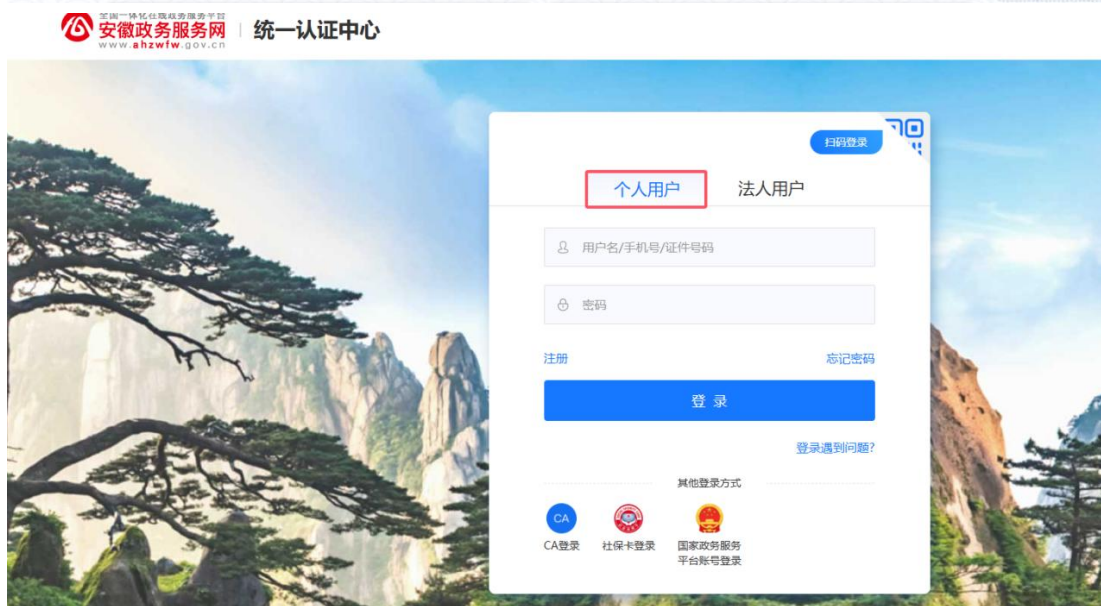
全国一体化在线政务服务平台
安徽政务服务网
www.ahzwfw.gov.cn
统一认证中心

扫码登录

个人用户
法人用户

用户名/手机号/证件号码

密码

注册
忘记密码

登录

登录遇到问题?

其他登录方式

CA
CA登录
社保卡登录
国家政务服务平台账号登录